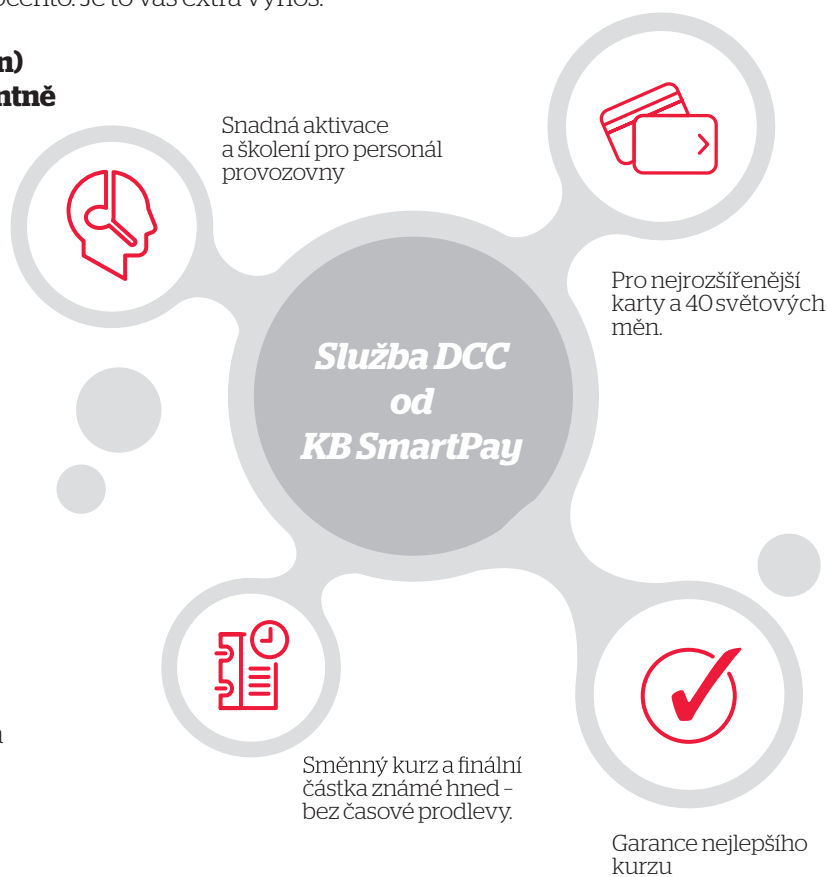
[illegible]procento. Je to váš extra výnos.

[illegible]n)
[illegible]ntně

Snadná aktivace a školení pro personál provozovny

Pro nejrozšířenější karty a 40 světových měn.

Služba DCC od KB SmartPay

Směnný kurz a finální částka známé hned – bez časové prodlevy.

Garance nejlepšího kurzu